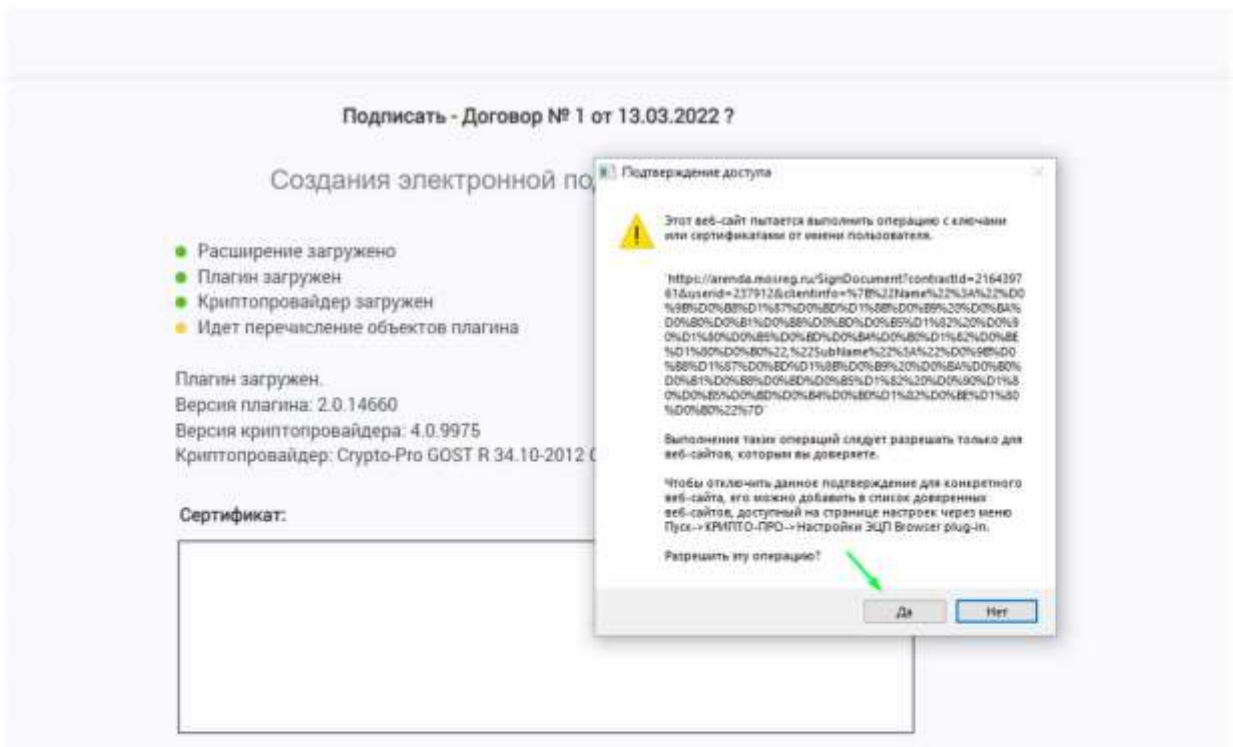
Подписать - Договор № 1 от 13.03.2022 ?

Создания электронной по

Расширение загружено
Плагин загружен
Криптопровайдер загружен
Идет перечисление объектов плагина

Плагин загружен.
Версия плагина: 2.0.14660
Версия криптопровайдера: 4.0.9975
Криптопровайдер: Crypto-Pro GOST R 34.10-2012 C

Сертификат:

Подтверждение доступа

Этот веб-сайт пытается выполнить операцию с ключами или сертификатами от имени пользователя.

"https://arenda.mosreg.ru/SignDocument?contractId=2164397 61&userid=237912&clientinfo=%7B%22Name%22%3A%22%D0%9B%D0%B8%D1%87%D0%BD%D1%8B%D0%B9%20%D0%BA%D0%B0%D0%B1%D0%B8%D0%BD%D0%B5%D1%82%20%D0%90%D1%80%D0%B5%D0%BD%D0%B4%D0%B0%D1%82%D0%BE%D1%80%D0%B0%22,%22subName%22%3A%22%D0%9B%D0%B8%D1%87%D0%BD%D1%8B%D0%B9%20%D0%BA%D0%B0%D0%B1%D0%B8%D0%BD%D0%B5%D1%82%20%D0%90%D1%80%D0%B5%D0%BD%D0%B4%D0%B0%D1%82%D0%BE%D1%80%D0%B0%22%7D"

Выполнение таких операций следует разрешать только для веб-сайтов, которым вы доверяете.

Чтобы отключить данное подтверждение для конкретного веб-сайта, его можно добавить в список доверенных веб-сайтов, доступный на странице настроек через меню Пуск->КРИПТО-ПРО->Настройки ЭЦП Browser plug-in.

Разрешить эту операцию?

Да Нет